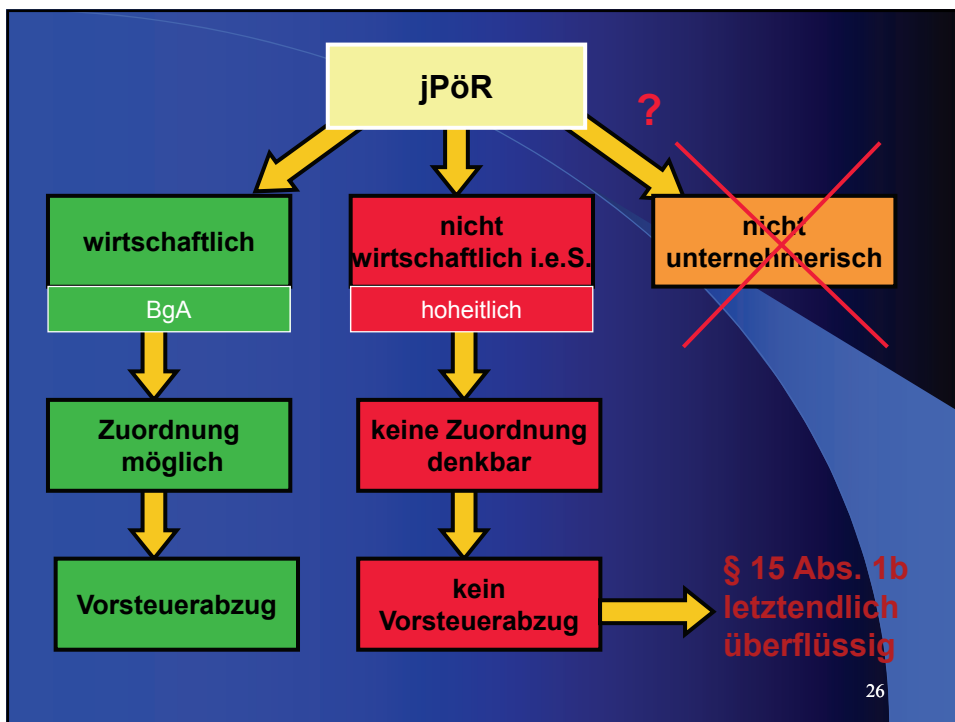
jPöR

?

wirtschaftlich

BgA

nicht wirtschaftlich i.e.S.

hoheitlich

nicht unternehmerisch

Zuordnung möglich

keine Zuordnung denkbar

Vorsteuerabzug

kein Vorsteuerabzug

§ 15 Abs. 1b letztendlich überflüssig

26